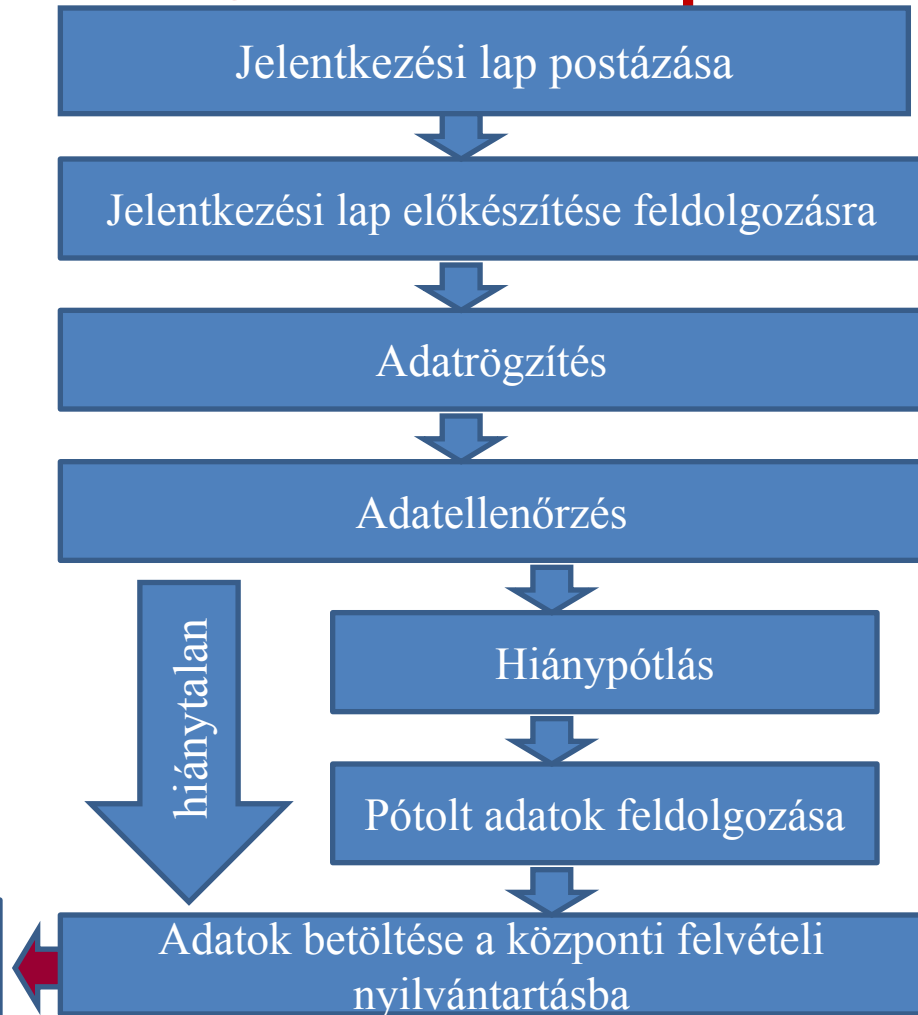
Jelentkezési lap postázása

Jelentkezési lap előkészítése feldolgozásra

Adatrögzítés

Adatellenőrzés

hiánytalan

Hiánypótlás

Pótolt adatok feldolgozása

Adatok betöltése a központi felvételi nyilvántartásba